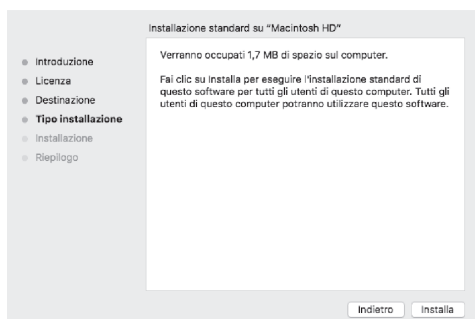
Installazione standard su "Macintosh HD"

Introduzione
Licenza
Destinazione
Tipo installazione
Installazione
Riepilogo

Verranno occupati 1,7 MB di spazio sul computer.

Fai clic su Installa per eseguire l'installazione standard di questo software per tutti gli utenti di questo computer. Tutti gli utenti di questo computer potranno utilizzare questo software.

Indietro
Installa